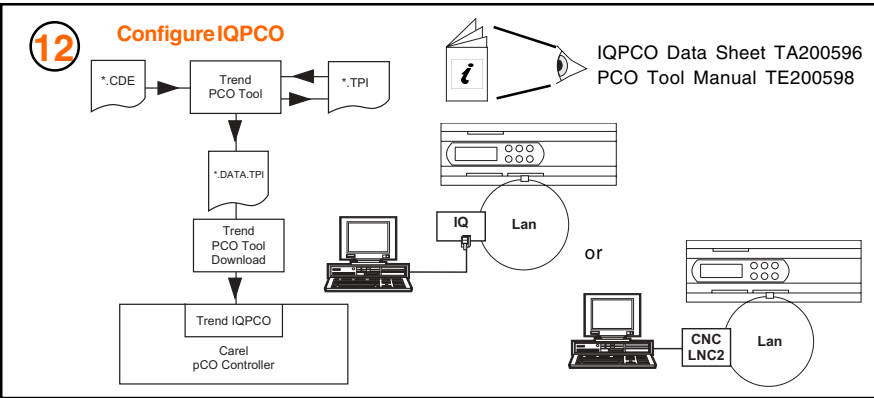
12

Configure IQPCO

*.CDE

Trend PCO Tool

*.TPI

i

IQPCO Data Sheet TA200596
PCO Tool Manual TE200598

*.DATA.TPI

Trend PCO Tool Download

IQ

Lan

or

Trend IQPCO

Carel pCO Controller

CNC LNC2

Lan